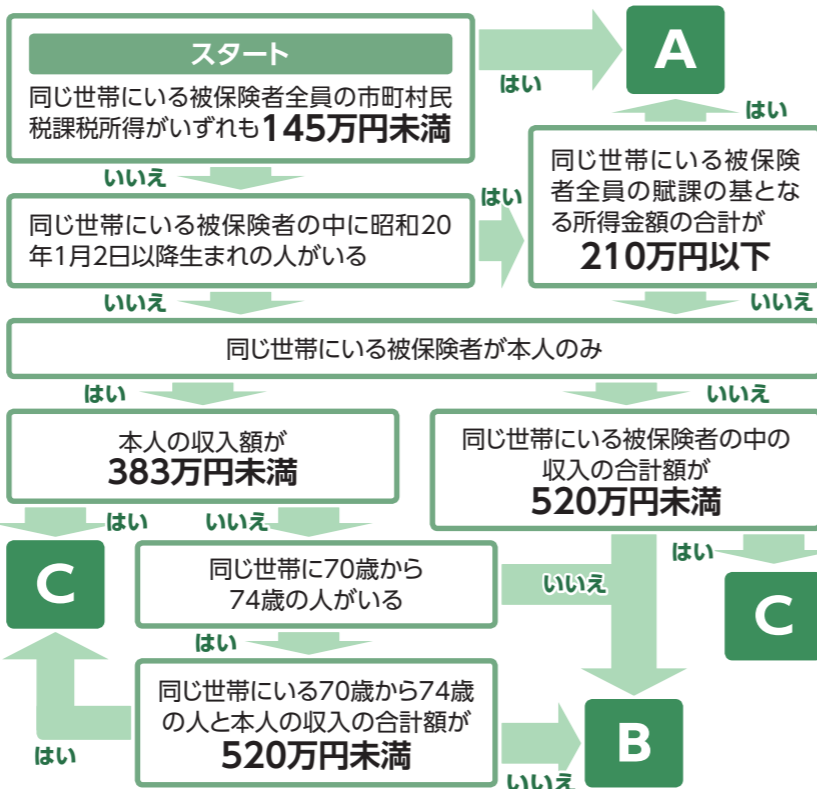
スタート
同じ世帯にいる被保険者全員の市町村民税課税所得がいずれも145万円未満

はい

A

はい

いいえ

同じ世帯にいる被保険者の中に昭和20年1月2日以降生まれの人がいる

はい

同じ世帯にいる被保険者全員の賦課の基となる所得金額の合計が210万円以下

いいえ

いいえ

同じ世帯にいる被保険者が本人のみ

はい

いいえ

本人の収入額が383万円未満

同じ世帯にいる被保険者の中の収入の合計額が520万円未満

はい

いいえ

はい

C

同じ世帯に70歳から74歳の人がいる

いいえ

C

はい

同じ世帯にいる70歳から74歳の人と本人の収入の合計額が520万円未満

はい

B

いいえ